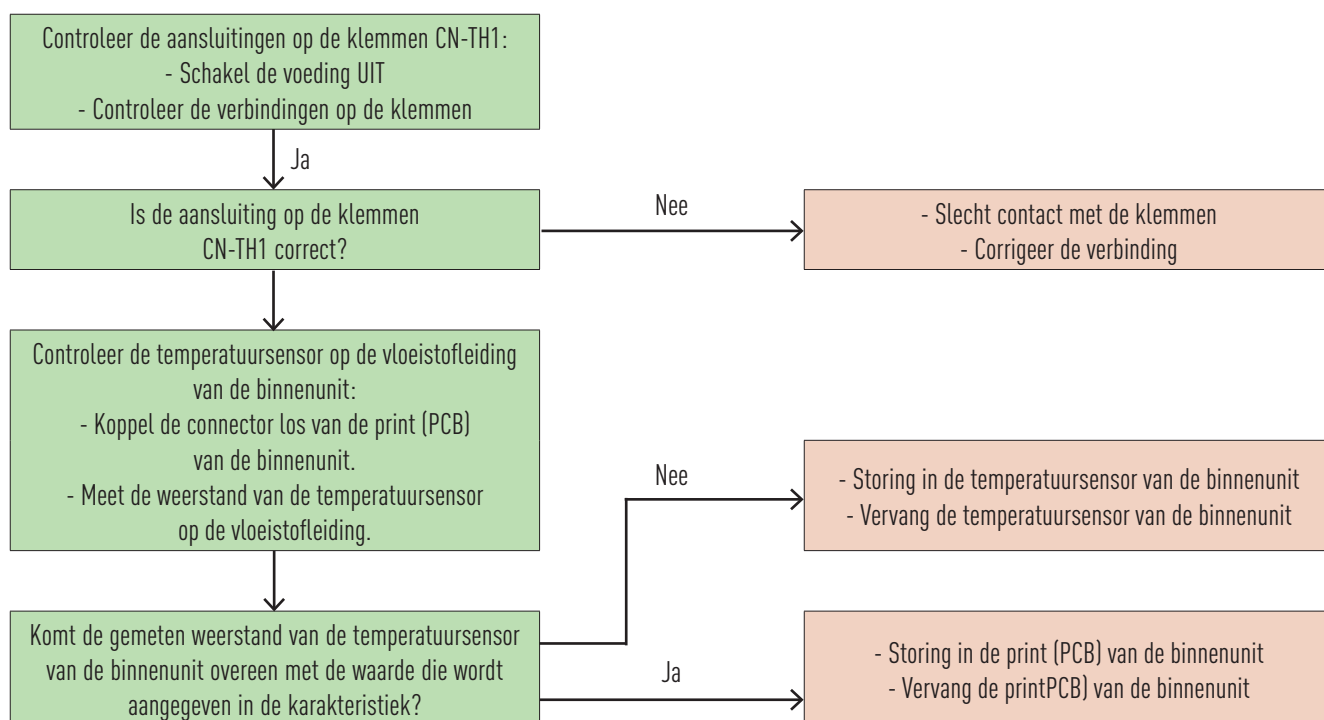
Controleer de aansluitingen op de klemmen CN-TH1:
- Schakel de voeding UIT
- Controleer de verbindingen op de klemmen

Ja

Is de aansluiting op de klemmen CN-TH1 correct?

Nee

- Slecht contact met de klemmen
- Corrigeer de verbinding

Controleer de temperatuursensor op de vloeistofleiding van de binnenunit:
- Koppel de connector los van de print (PCB) van de binnenunit.
- Meet de weerstand van de temperatuursensor op de vloeistofleiding.

Nee

- Storing in de temperatuursensor van de binnenunit
- Vervang de temperatuursensor van de binnenunit

Komt de gemeten weerstand van de temperatuursensor van de binnenunit overeen met de waarde die wordt aangegeven in de karakteristiek?

Ja

- Storing in de print (PCB) van de binnenunit
- Vervang de printPCB) van de binnenunit